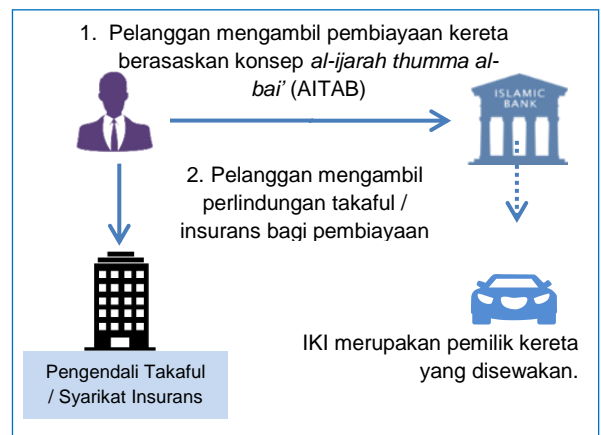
1. Pelanggan mengambil pembiayaan kereta berasaskan konsep *al-ijarah thumma al-bai'* (AITAB)

ISLAMIC BANK

2. Pelanggan mengambil perlindungan takaful / insurans bagi pembiayaan

Pengendali Takaful / Syarikat Insurans

IKI merupakan pemilik kereta yang disewakan.